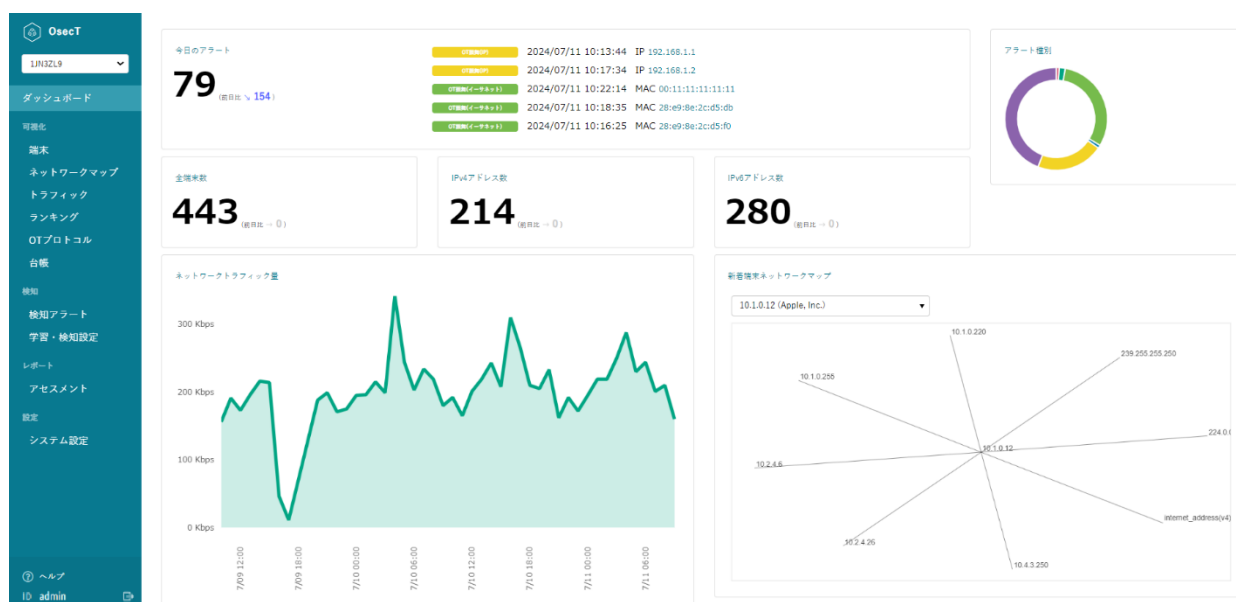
OsecT

1JN3ZL9

ダッシュボード

可視化
端末
ネットワークマップ
トラフィック
ランキング
OTプロトコル
台帳

検知
検知アラート
学習・検知設定

レポート
アセスメント

設定
システム設定

ヘルプ
ID admin

今日のアラート
79 (前日比 ↘ 154)

OT通信(IP) 2024/07/11 10:13:44 IP 192.168.1.1
OT通信(IP) 2024/07/11 10:17:34 IP 192.168.1.2
OT通信(イーサネット) 2024/07/11 10:22:14 MAC 00:11:11:11:11:11
OT通信(イーサネット) 2024/07/11 10:18:35 MAC 28:e9:8e:2c:d5:db
OT通信(イーサネット) 2024/07/11 10:16:25 MAC 28:e9:8e:2c:d5:f0

アラート種別

全端末数
443 (前日比 → 0)

IPv4アドレス数
214 (前日比 → 0)

IPv6アドレス数
280 (前日比 → 0)

ネットワークトラフィック量
300 Kbps
200 Kbps
100 Kbps
0 Kbps
7/09 12:00
7/09 18:00
7/10 00:00
7/10 06:00
7/10 12:00
7/10 18:00
7/11 00:00
7/11 06:00

新着端末ネットワークマップ
10.1.0.12 (Apple, Inc.)
10.1.0.220
239.255.255.250
10.1.0.255
224.0.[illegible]
10.1.0.12
10.2.4.6
internet_address(v4)
10.2.4.26
10.4.3.250